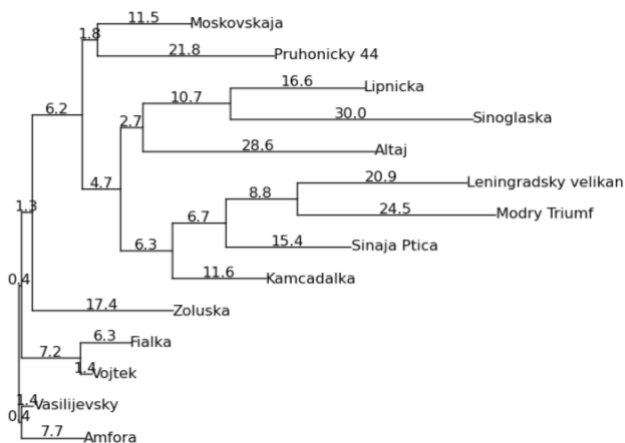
11.5 Moskovskaja
1.8
21.8 Pruhonicky 44
16.6 Lipnicka
10.7
30.0 Sinoglaska
6.2
2.7
28.6 Altaj
20.9 Leningradsky velikan
8.8
4.7
6.7
24.5 Modry Triumf
1.3
15.4 Sinaja Ptica
6.3
11.6 Kamcadalka
0.4
17.4 Zoluska
6.3 Fialka
7.2
1.4 Vojtek
1.4 Vasilijevsky
0.4
7.7 Amfora